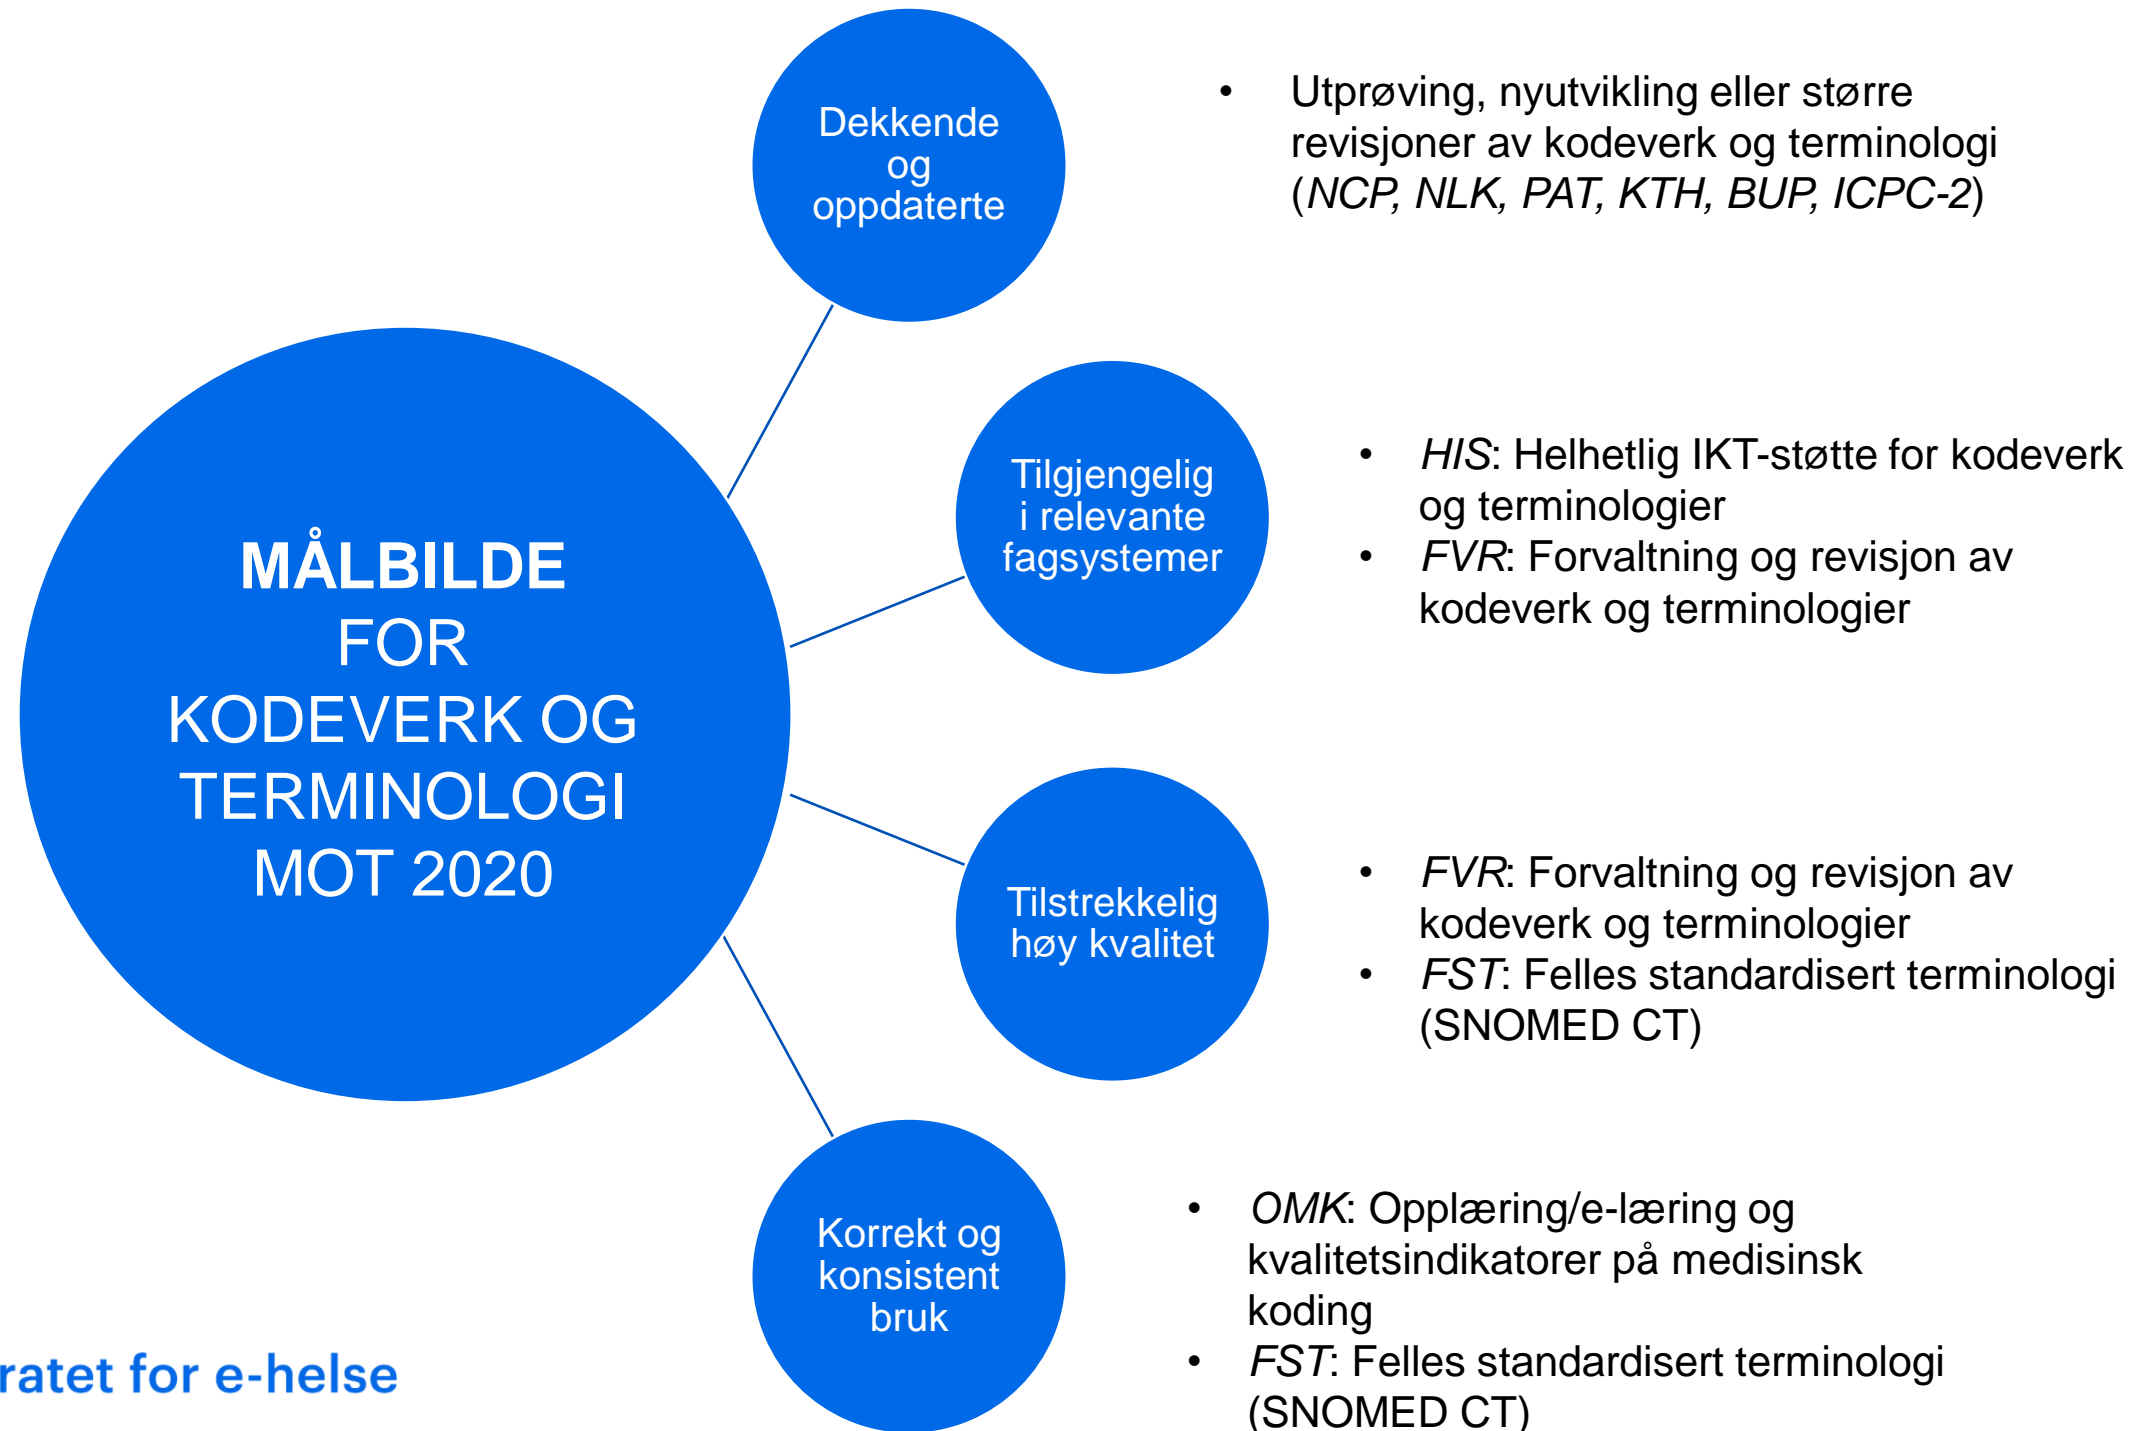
MÅLBILDE FOR KODEVERK OG TERMINOLOGI MOT 2020

Dekkende og oppdaterte

• Utprøving, nyutvikling eller større revisjoner av kodeverk og terminologi (*NCP, NLK, PAT, KTH, BUP, ICPC-2*)

Tilgjengelig i relevante fagsystemer

• *HIS*: Helhetlig IKT-støtte for kodeverk og terminologier
• *FVR*: Forvaltning og revisjon av kodeverk og terminologier

Tilstrekkelig høy kvalitet

• *FVR*: Forvaltning og revisjon av kodeverk og terminologier
• *FST*: Felles standardisert terminologi (SNOMED CT)

Korrekt og konsistent bruk

• *OMK*: Opplæring/e-læring og kvalitetsindikatorer på medisinsk koding
• *FST*: Felles standardisert terminologi (SNOMED CT)

ratet for e-helse